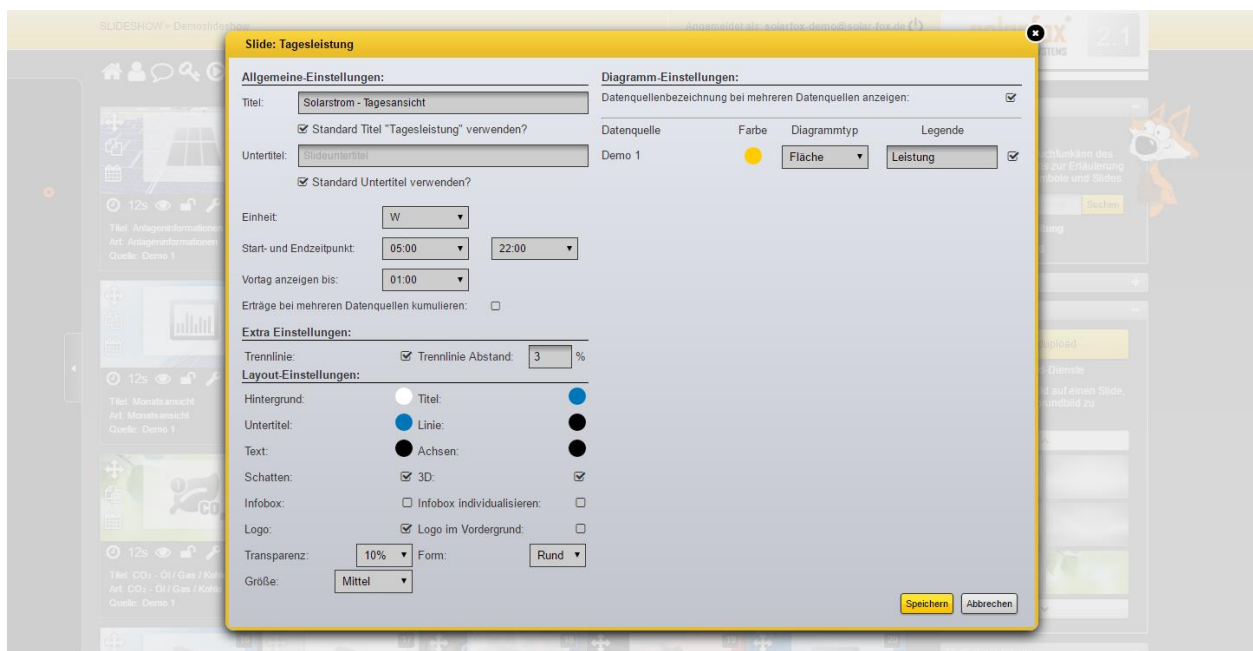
SLIDESHOW » Demoslideshow

Angemeldet als: solarfox-demo@solar-fox.de

2.1

Slide: Tagesleistung

Allgemeine-Einstellungen:

Titel: Solarstrom - Tagesansicht

☑ Standard Titel "Tagesleistung" verwenden?

Untertitel: Slideuntertitel

☑ Standard Untertitel verwenden?

Einheit: W

Start- und Endzeitpunkt: 05:00 22:00

Vortag anzeigen bis: 01:00

Erträge bei mehreren Datenquellen kumulieren: ☐

Extra Einstellungen:

Trennlinie: ☑ Trennlinie Abstand: 3 %

Layout-Einstellungen:

Hintergrund: Titel:

Untertitel: Linie:

Text: Achsen:

Schatten: ☑ 3D: ☑

Infobox: ☐ Infobox individualisieren: ☐

Logo: ☑ Logo im Vordergrund: ☐

Transparenz: 10% Form: Rund

Größe: Mittel

Diagramm-Einstellungen:

Datenquellenbezeichnung bei mehreren Datenquellen anzeigen: ☑

| Datenquelle | Farbe | Diagrammtyp | Legende | |
|---|---|---|---|---|
| Demo 1 | | Fläche | Leistung | ☑ |

Speichern Abbrechen

12s

Titel: Anlageninformationen
Art: Anlageninformationen
Quelle: Demo 1

12s

Titel: Monatsansicht
Art: Monatsansicht
Quelle: Demo 1

12s

Titel: $CO_2$ - Öl / Gas / Kohle
Art: $CO_2$ - Öl / Gas / Kohle
Quelle: Demo 1

Suchen

Upload